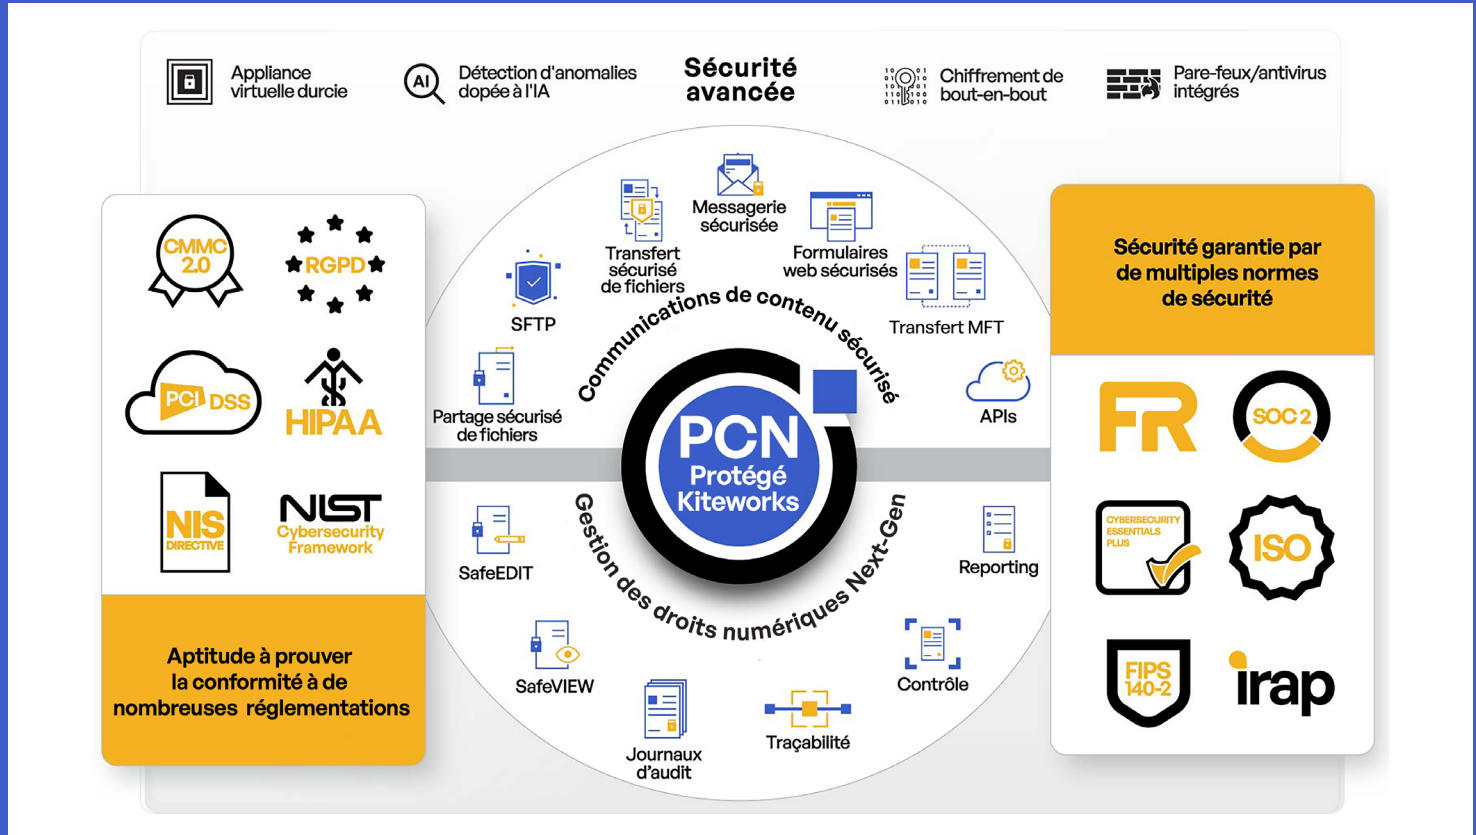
Appliance virtuelle durcie

AI Détection d'anomalies dopée à l'IA

Sécurité avancée

Chiffrement de bout-en-bout

Pare-feux/antivirus intégrés

CMMC 2.0

RGPD

PCI DSS

HIPAA

NIS DIRECTIVE

NIST Cybersecurity Framework

Aptitude à prouver la conformité à de nombreuses réglementations

Messagerie sécurisée

Transfert sécurisé de fichiers

Formulaires web sécurisés

SFTP

Transfert MFT

Communications de contenu sécurisé

Partage sécurisé de fichiers

APIs

PCN Protégé Kiteworks

SafeEDIT

Reporting

Gestion des droits numériques Next-Gen

SafeVIEW

Contrôle

Journaux d'audit

Traçabilité

Sécurité garantie par de multiples normes de sécurité

FR

SOC 2

CYBERSECURITY ESSENTIALS PLUS

ISO

FIPS 140-2

irap